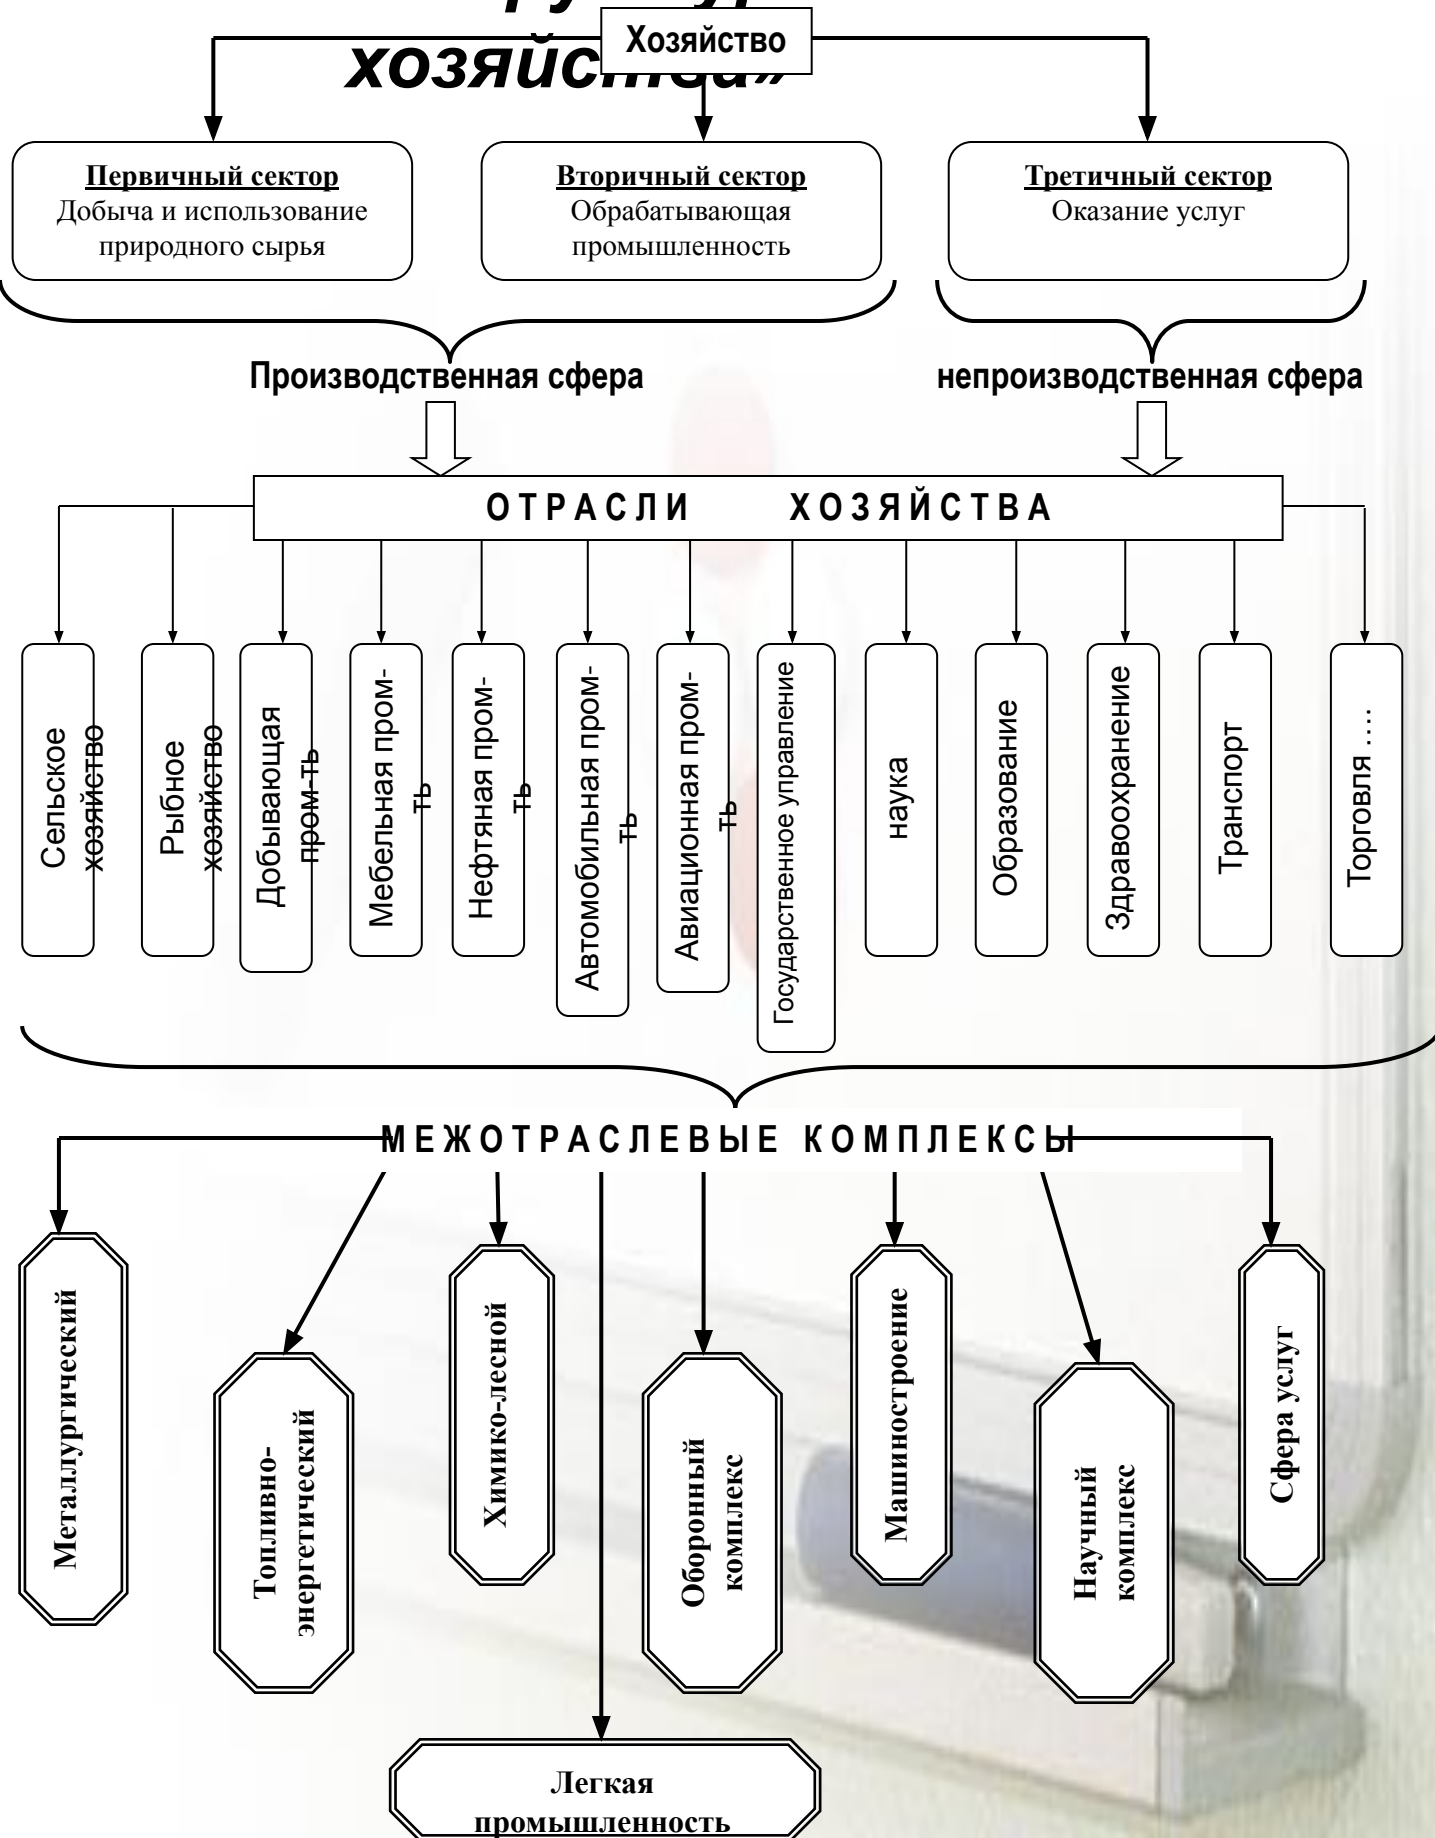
хозяйства»

Хозяйство

Первичный сектор
Добыча и использование природного сырья

Вторичный сектор
Обрабатывающая промышленность

Третичный сектор
Оказание услуг

Производственная сфера

непроизводственная сфера

ОТРАСЛИ ХОЗЯЙСТВА

Сельское хозяйство

Рыбное хозяйство

Добывающая пром-ть

Мебельная пром-ть

Нефтяная пром-ть

Автомобильная пром-ть

Авиационная пром-ть

Государственное управление

наука

Образование

Здравоохранение

Транспорт

Торговля ….

МЕЖОТРАСЛЕВЫЕ КОМПЛЕКСЫ

Металлургический

Топливно-энергетический

Химико-лесной

Оборонный комплекс

Машиностроение

Научный комплекс

Сфера услуг

Легкая промышленность